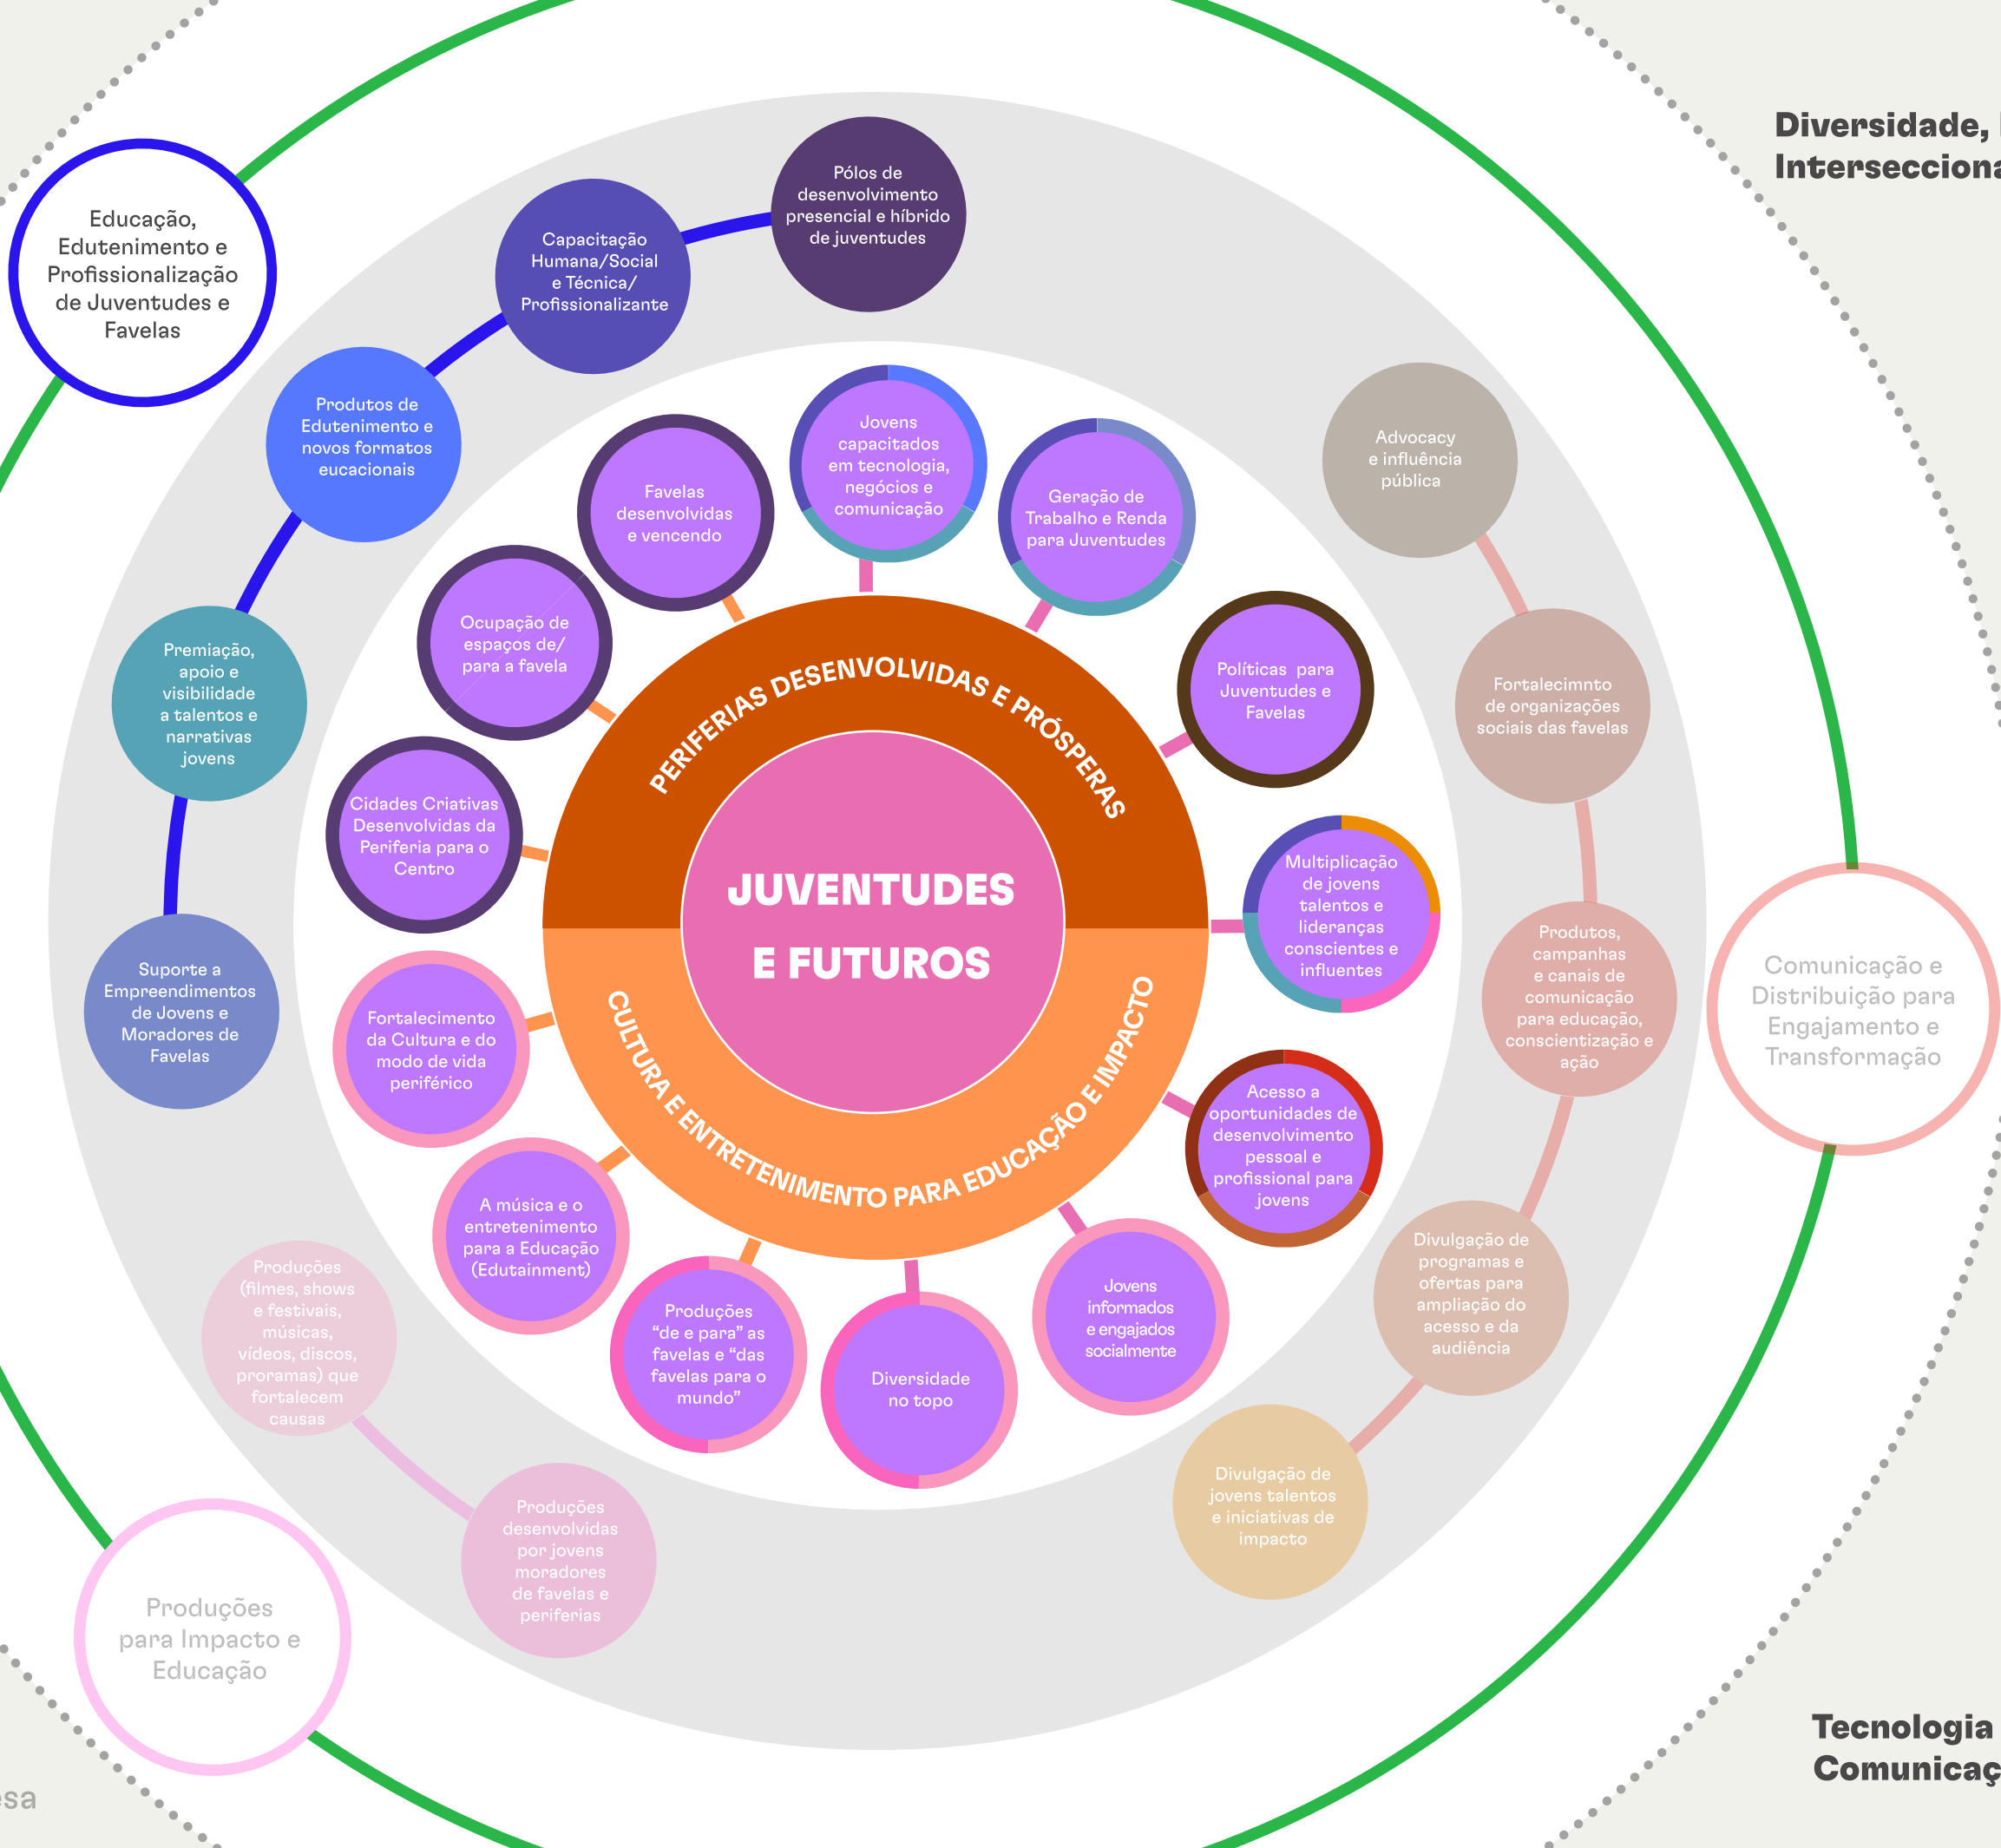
Diversidade, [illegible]
Intersecciona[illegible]

Educação, Edutenimento e Profissionalização de Juventudes e Favelas

Pólos de desenvolvimento presencial e híbrido de juventudes

Capacitação Humana/Social e Técnica/ Profissionalizante

Produtos de Edutenimento e novos formatos eucacionais

Premiação, apoio e visibilidade a talentos e narrativas jovens

Suporte a Empreendimentos de Jovens e Moradores de Favelas

Favelas desenvolvidas e vencendo

Jovens capacitados em tecnologia, negócios e comunicação

Geração de Trabalho e Renda para Juventudes

Ocupação de espaços de/ para a favela

Cidades Criativas Desenvolvidas da Periferia para o Centro

Políticas para Juventudes e Favelas

Multiplicação de jovens talentos e lideranças conscientes e influentes

PERIFERIAS DESENVOLVIDAS E PRÓSPERAS

JUVENTUDES E FUTUROS

CULTURA E ENTRETENIMENTO PARA EDUCAÇÃO E IMPACTO

Fortalecimento da Cultura e do modo de vida periférico

A música e o entretenimento para a Educação (Edutainment)

Produções “de e para” as favelas e “das favelas para o mundo”

Diversidade no topo

Jovens informados e engajados socialmente

Acesso a oportunidades de desenvolvimento pessoal e profissional para jovens

Advocacy e influência pública

Fortalecimnto de organizações sociais das favelas

Produtos, campanhas e canais de comunicação para educação, conscientização e ação

Comunicação e Distribuição para Engajamento e Transformação

Divulgação de programas e ofertas para ampliação do acesso e da audiência

Divulgação de jovens talentos e iniciativas de impacto

Produções (filmes, shows e festivais, músicas, vídeos, discos, proramas) que fortalecem causas

Produções desenvolvidas por jovens moradores de favelas e periferias

Produções para Impacto e Educação

Tecnologia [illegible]
Comunicaç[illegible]

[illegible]sa